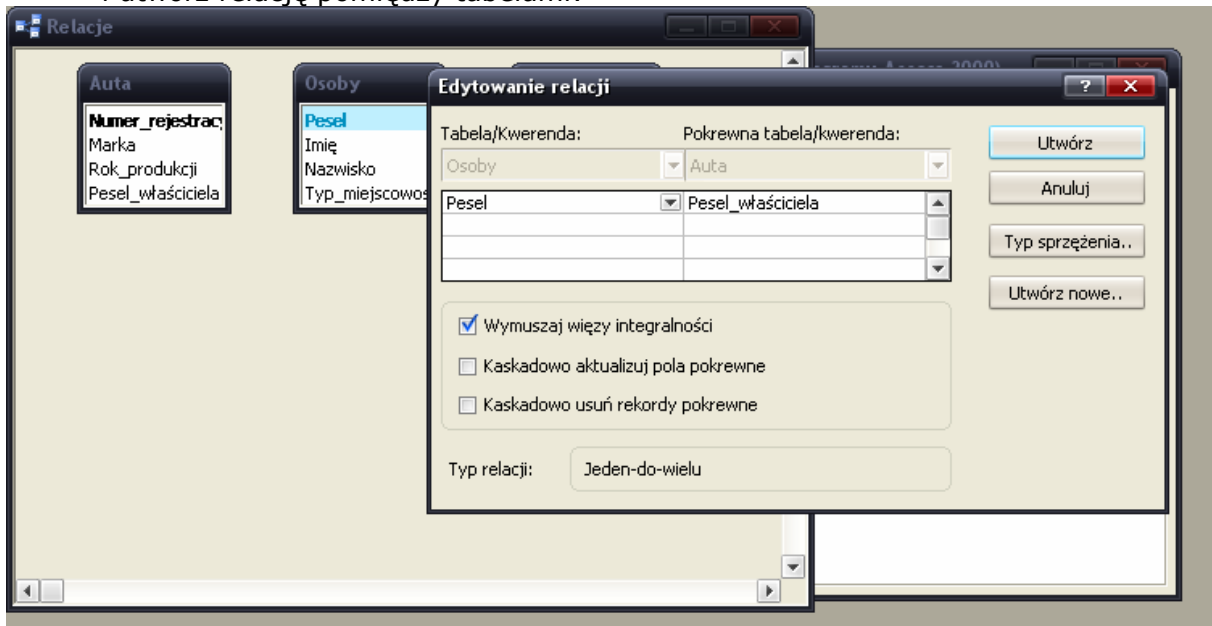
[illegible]

Relacje

Auta
Numer_rejestrac
Marka
Rok_produkcji
Pesel_właściciela

Osoby
Pesel
Imię
Nazwisko
Typ_miejscowos

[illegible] Access 2000)

Edytowanie relacji

Tabela/Kwerenda:
Pokrewna tabela/kwerenda:
Osoby
Auta

| Pesel | Pesel_właściciela |
|---|---|
| | |
| | |
| | |

Utwórz
Anuluj
Typ sprzężenia..
Utwórz nowe..

Wymuszaj więzy integralności
Kaskadowo aktualizuj pola pokrewne
Kaskadowo usuń rekordy pokrewne

Typ relacji: Jeden-do-wielu